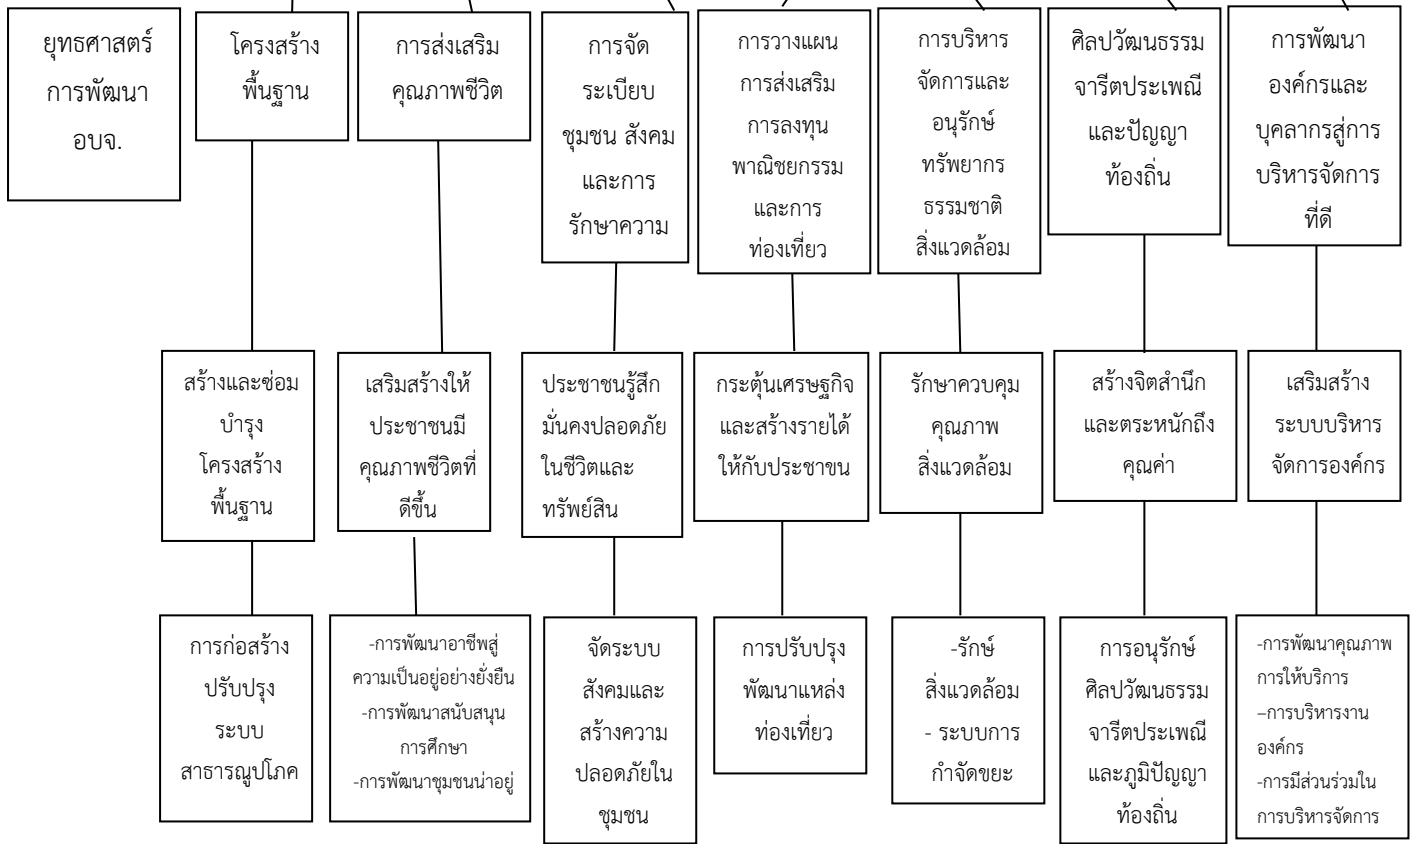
ยุทธศาสตร์การพัฒนา อบจ.

โครงสร้างพื้นฐาน

การส่งเสริมคุณภาพชีวิต

การจัดระเบียบชุมชน สังคมและการรักษาความ

การวางแผนการส่งเสริมการลงทุนพาณิชยกรรมและการท่องเที่ยว

การบริหารจัดการและอนุรักษ์ทรัพยากรธรรมชาติสิ่งแวดล้อม

ศิลปวัฒนธรรมจารีตประเพณีและปัญญาท้องถิ่น

การพัฒนาองค์กรและบุคลากรสู่การบริหารจัดการที่ดี

สร้างและซ่อมบำรุงโครงสร้างพื้นฐาน

เสริมสร้างให้ประชาชนมีคุณภาพชีวิตที่ดีขึ้น

ประชาชนรู้สึกมั่นคงปลอดภัยในชีวิตและทรัพย์สิน

กระตุ้นเศรษฐกิจและสร้างรายได้ให้กับประชาขน

รักษาควบคุมคุณภาพสิ่งแวดล้อม

สร้างจิตสำนึกและตระหนักถึงคุณค่า

เสริมสร้างระบบบริหารจัดการองค์กร

การก่อสร้างปรับปรุงระบบสาธารณูปโภค

-การพัฒนาอาชีพสู่ความเป็นอยู่อย่างยั่งยืน
-การพัฒนาสนับสนุนการศึกษา
-การพัฒนาชุมชนน่าอยู่

จัดระบบสังคมและสร้างความปลอดภัยในชุมชน

การปรับปรุงพัฒนาแหล่งท่องเที่ยว

-รักษ์สิ่งแวดล้อม
- ระบบการกำจัดขยะ

การอนุรักษ์ศิลปวัฒนธรรมจารีตประเพณีและภูมิปัญญาท้องถิ่น

-การพัฒนาคุณภาพการให้บริการ
–การบริหารงานองค์กร
-การมีส่วนร่วมในการบริหารจัดการ